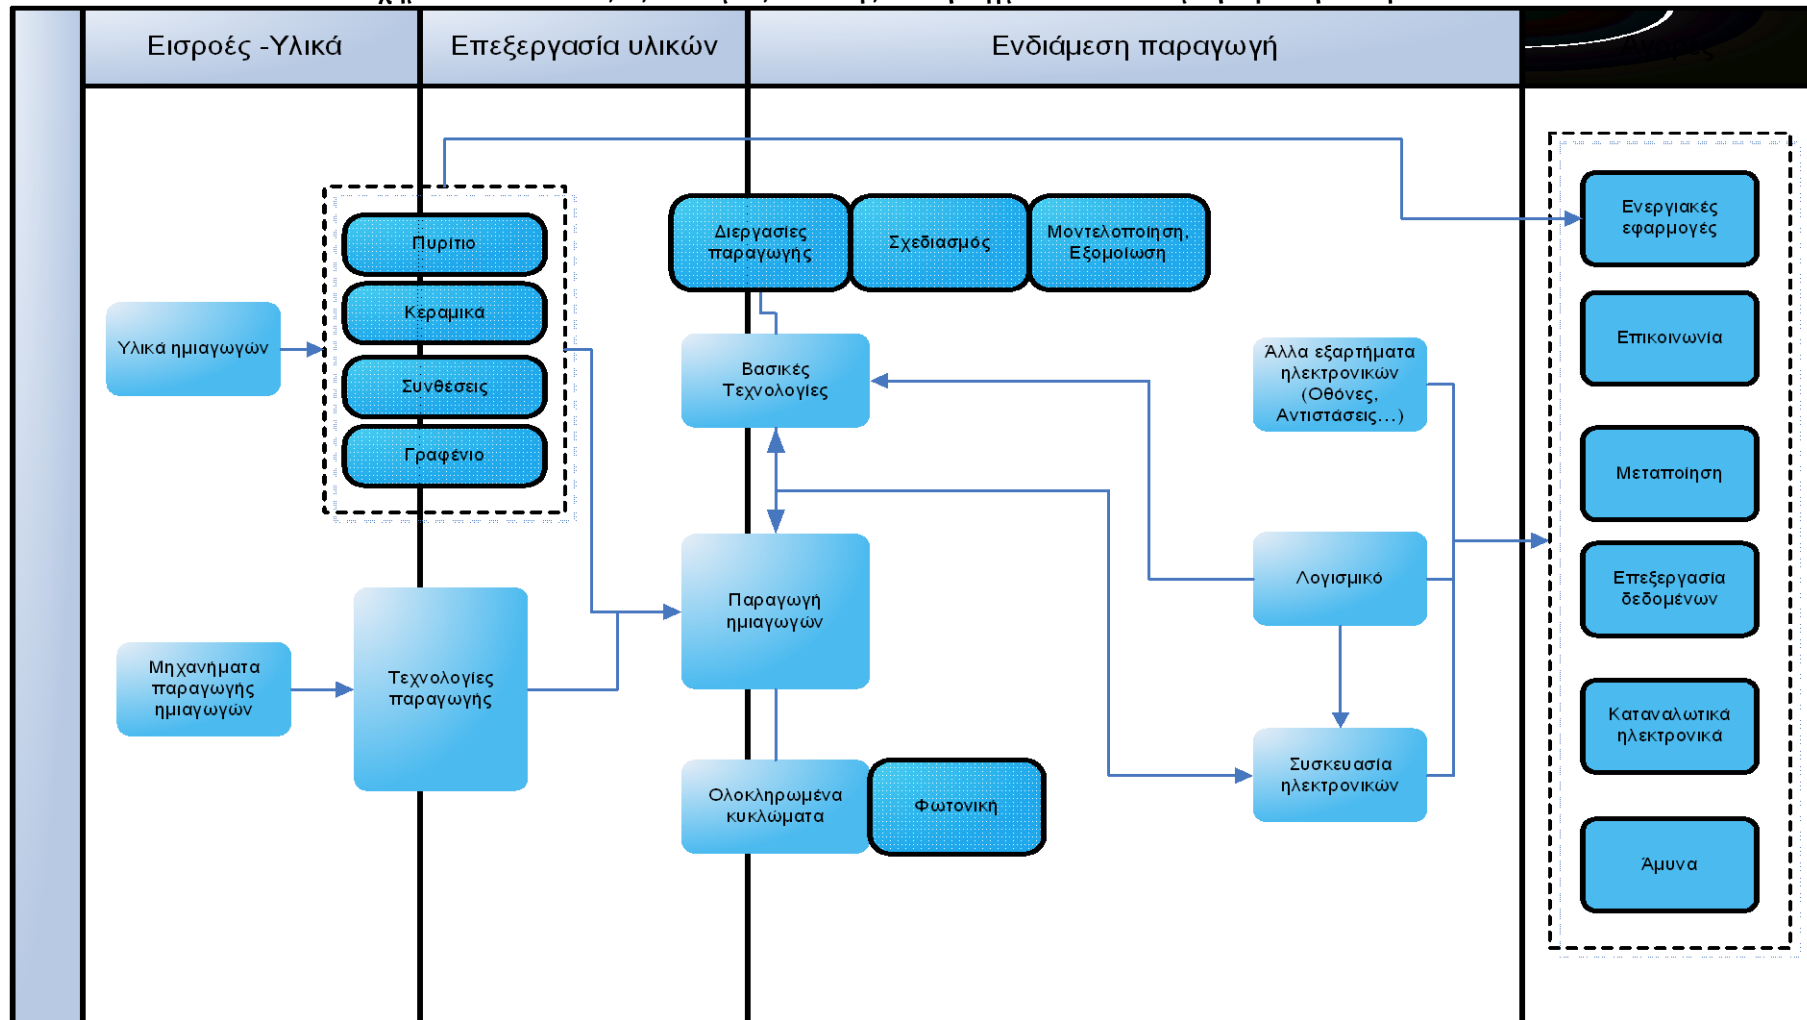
Εισροές -Υλικά

Επεξεργασία υλικών

Ενδιάμεση παραγωγή

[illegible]

Υλικά ημιαγωγών

Πυρίτιο

Κεραμικά

Συνθέσεις

Γραφένιο

Μηχανήματα παραγωγής ημιαγωγών

Τεχνολογίες παραγωγής

Διεργασίες παραγωγής

Σχεδιασμός

Μοντελοποιηση, Εξομοίωση

Βασικές Τεχνολογίες

Παραγωγή ημιαγωγών

Ολοκληρωμένα κυκλώματα

Φωτονική

Άλλα εξαρτήματα ηλεκτρονικών (Οθόνες, Αντιστάσεις...)

Λογισμικό

Συσκευασία ηλεκτρονικών

Ενεργιακές εφαρμογές

Επικοινωνία

Μεταποίηση

Επεξεργασία δεδομένων

Καταναλωτικά ηλεκτρονικά

Άμυνα